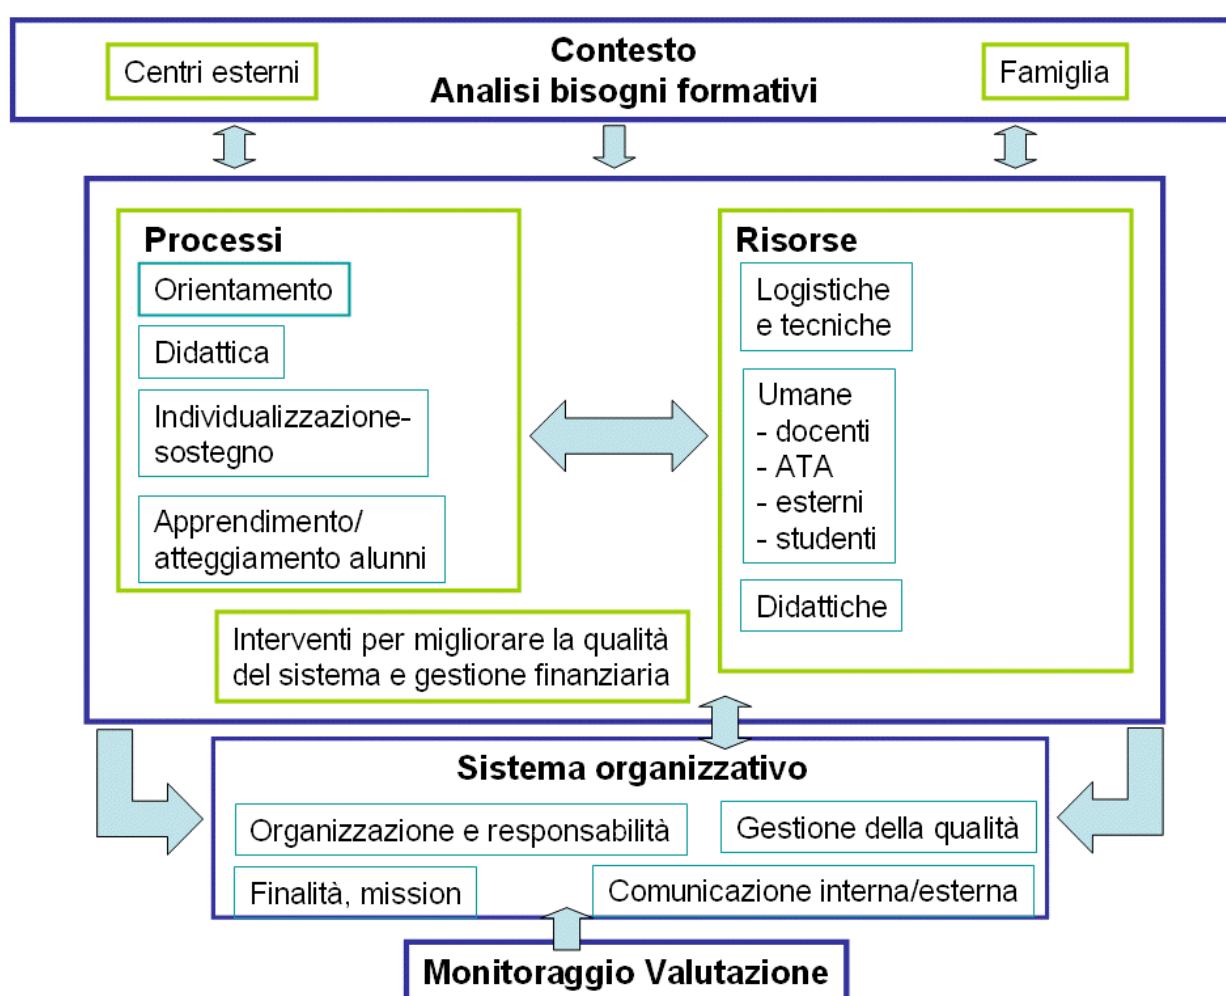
Centri esterni

Contesto
Analisi bisogni formativi

Famiglia

Processi

Orientamento

Didattica

Individualizzazione-sostegno

Apprendimento/ atteggiamento alunni

Risorse

Logistiche e tecniche

Umane
- docenti
- ATA
- esterni
- studenti

Didattiche

Interventi per migliorare la qualità del sistema e gestione finanziaria

Sistema organizzativo

Organizzazione e responsabilità

Gestione della qualità

Finalità, mission

Comunicazione interna/esterna

Monitoraggio Valutazione